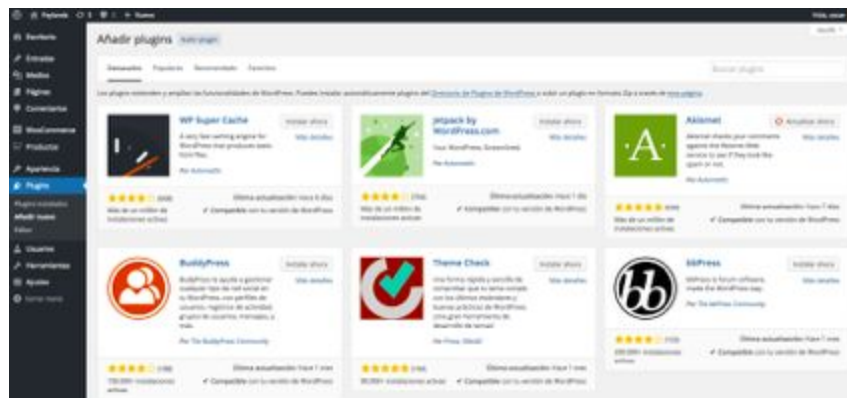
Añadir plugins

Destacados  Populares  Recomendados  Favoritos

Buscar plugins

WP Super Cache
Instalar ahora
Más detalles
Por Automattic
Última actualización: hace 6 días
✔ Compatible con tu versión de WordPress

Jetpack by WordPress.com
Instalar ahora
Más detalles
Por Automattic
Última actualización: hace 1 día
✔ Compatible con tu versión de WordPress

Akismet
Actualizar ahora
Más detalles
Por Automattic
Última actualización: hace 7 días
✔ Compatible con tu versión de WordPress

BuddyPress
Instalar ahora
Más detalles
Por The BuddyPress Community
Última actualización: hace 1 mes
✔ Compatible con tu versión de WordPress

Theme Check
Instalar ahora
Más detalles
Última actualización: hace 1 mes
✔ Compatible con tu versión de WordPress

bbPress
Instalar ahora
Más detalles
Por The bbPress Community
Última actualización: hace 1 mes
✔ Compatible con tu versión de WordPress

Escritorio
Entradas
Medios
Páginas
Comentarios
WooCommerce
Productos
Apariencia
Plugins
Plugins instalados
Añadir nuevo
Editor
Usuarios
Herramientas
Ajustes
Cerrar menú